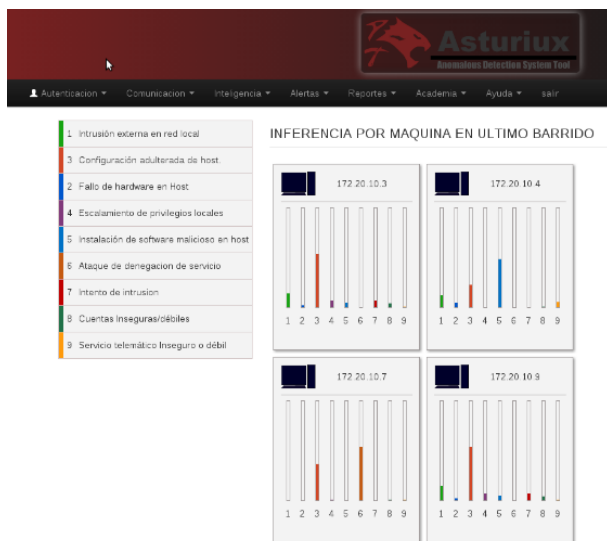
Asturiux
Anomalous Detection System Tool

Autenticacion ▾ Comunicacion ▾ Inteligencia ▾ Alertas ▾ Reportes ▾ Academia ▾ Ayuda ▾ salir

1 Intrusión externa en red local
3 Configuración adulterada de host.
2 Fallo de hardware en Host
4 Escalamiento de privilegios locales
5 Instalación de software malicioso en host
6 Ataque de denegacion de servicio
7 Intento de intrusion
8 Cuentas Inseguras/débiles
9 Servicio telemático Inseguro o débil

INFERENCIA POR MAQUINA EN ULTIMO BARRIDO

172.20.10.3
1 2 3 4 5 6 7 8 9

172.20.10.4
1 2 3 4 5 6 7 8 9

172.20.10.7
1 2 3 4 5 6 7 8 9

172.20.10.9
1 2 3 4 5 6 7 8 9